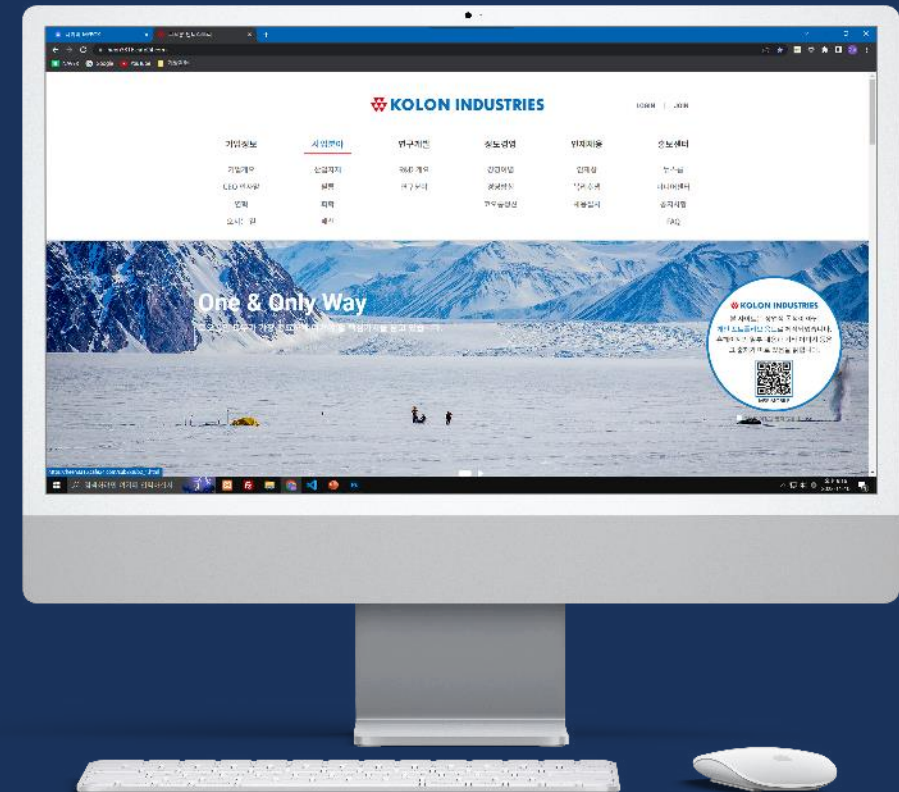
KOLON INDUSTRIES

LOGIN | JOIN

기업정보
사업분야
연구개발
지속경영
인재채용
홍보센터

기업개요
CEO 인사말
연혁
오시는 길

산업자재
필름
화학
패션

R&D 개요
연구분야

경영이념
윤리경영
지속가능경영

인재상
인사제도
채용절차

뉴스룸
미디어센터
공지사항
FAQ

One & Only Way

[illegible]

KOLON INDUSTRIES

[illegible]